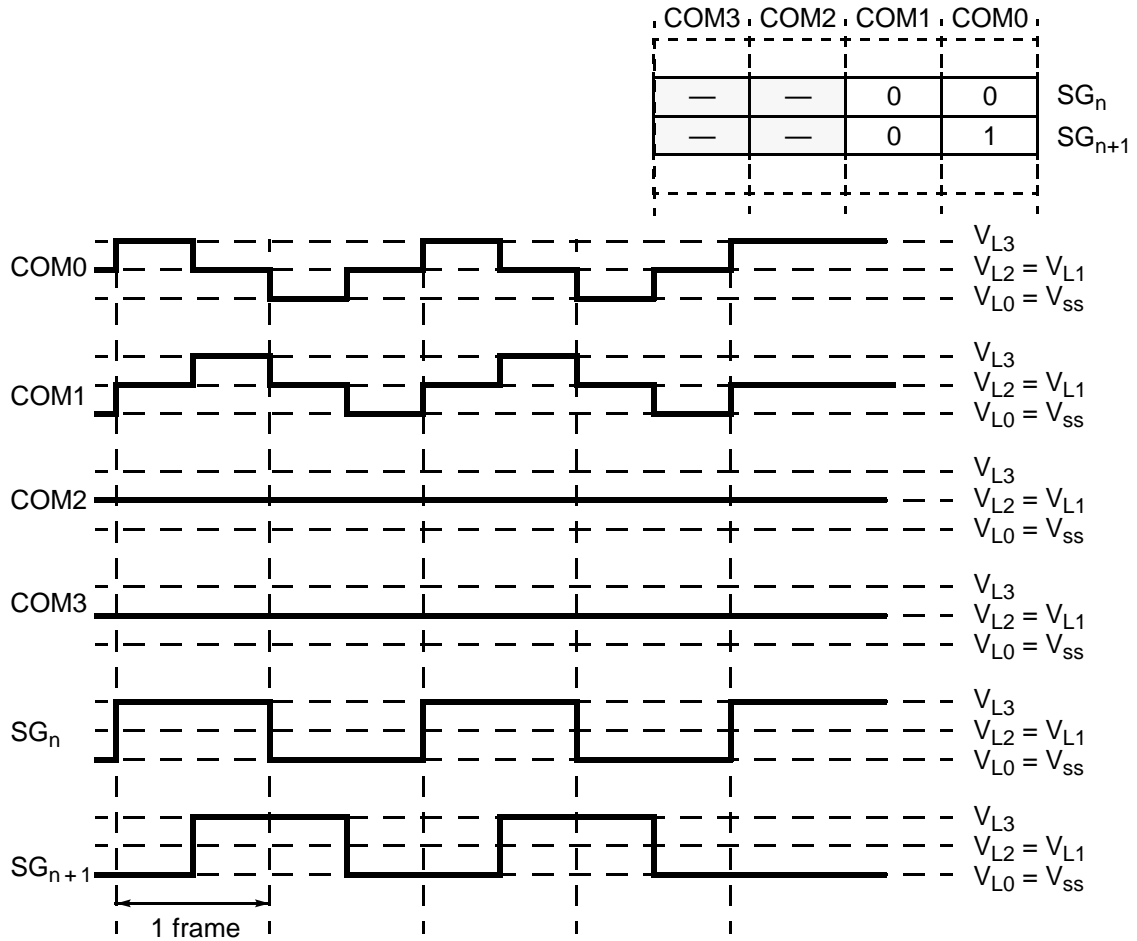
| COM3 | COM2 | COM1 | COM0 | |
|---|---|---|---|---|
| — | — | 0 | 0 | $SG_n$ |
| — | — | 0 | 1 | $SG_{n+1}$ |

COM0
$V_{L3}$
$V_{L2} = V_{L1}$
$V_{L0} = V_{ss}$

COM1
$V_{L3}$
$V_{L2} = V_{L1}$
$V_{L0} = V_{ss}$

COM2
$V_{L3}$
$V_{L2} = V_{L1}$
$V_{L0} = V_{ss}$

COM3
$V_{L3}$
$V_{L2} = V_{L1}$
$V_{L0} = V_{ss}$

$SG_n$
$V_{L3}$
$V_{L2} = V_{L1}$
$V_{L0} = V_{ss}$

$SG_{n+1}$
$V_{L3}$
$V_{L2} = V_{L1}$
$V_{L0} = V_{ss}$

1 frame